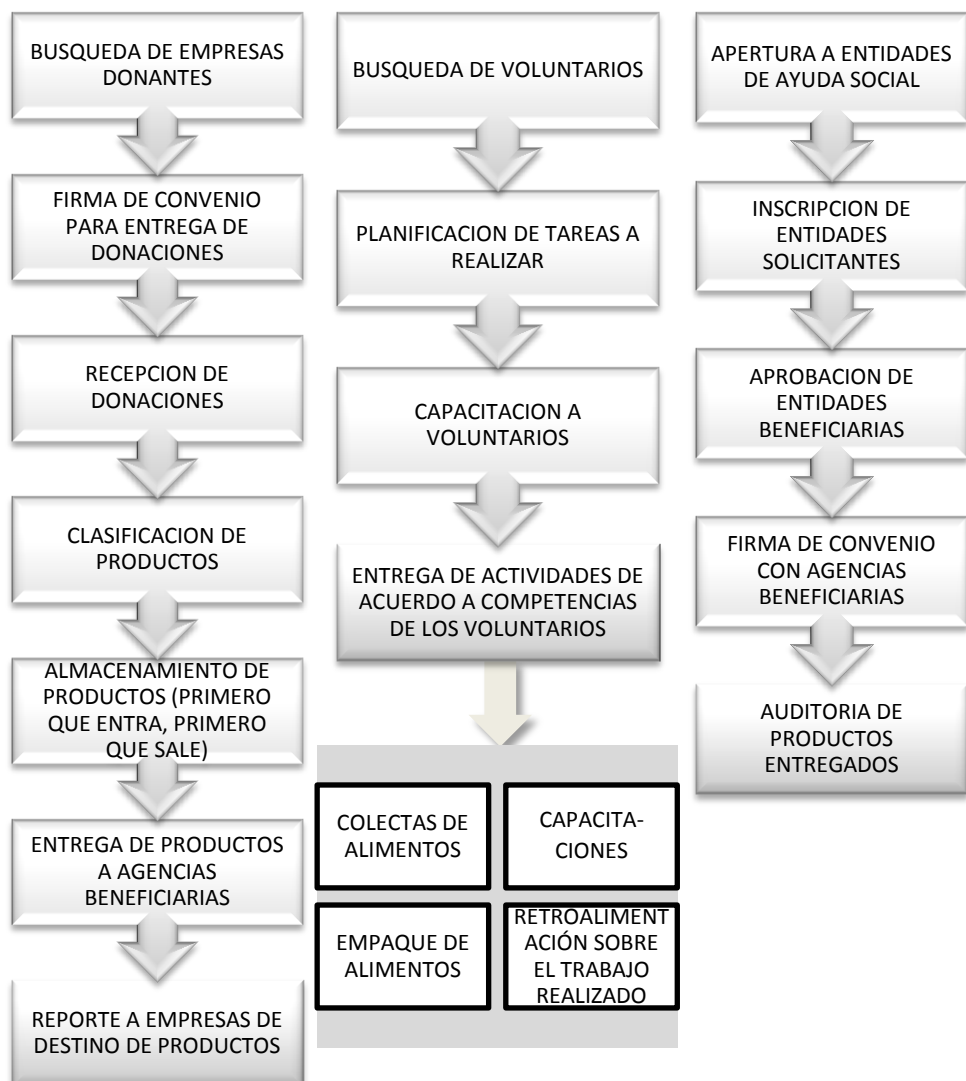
BUSQUEDA DE EMPRESAS DONANTES

FIRMA DE CONVENIO PARA ENTREGA DE DONACIONES

RECEPCION DE DONACIONES

CLASIFICACION DE PRODUCTOS

ALMACENAMIENTO DE PRODUCTOS (PRIMERO QUE ENTRA, PRIMERO QUE SALE)

ENTREGA DE PRODUCTOS A AGENCIAS BENEFICIARIAS

REPORTE A EMPRESAS DE DESTINO DE PRODUCTOS

BUSQUEDA DE VOLUNTARIOS

PLANIFICACION DE TAREAS A REALIZAR

CAPACITACION A VOLUNTARIOS

ENTREGA DE ACTIVIDADES DE ACUERDO A COMPETENCIAS DE LOS VOLUNTARIOS

COLECTAS DE ALIMENTOS

CAPACITACIONES

EMPAQUE DE ALIMENTOS

RETROALIMENTACIÓN SOBRE EL TRABAJO REALIZADO

APERTURA A ENTIDADES DE AYUDA SOCIAL

INSCRIPCION DE ENTIDADES SOLICITANTES

APROBACION DE ENTIDADES BENEFICIARIAS

FIRMA DE CONVENIO CON AGENCIAS BENEFICIARIAS

AUDITORIA DE PRODUCTOS ENTREGADOS